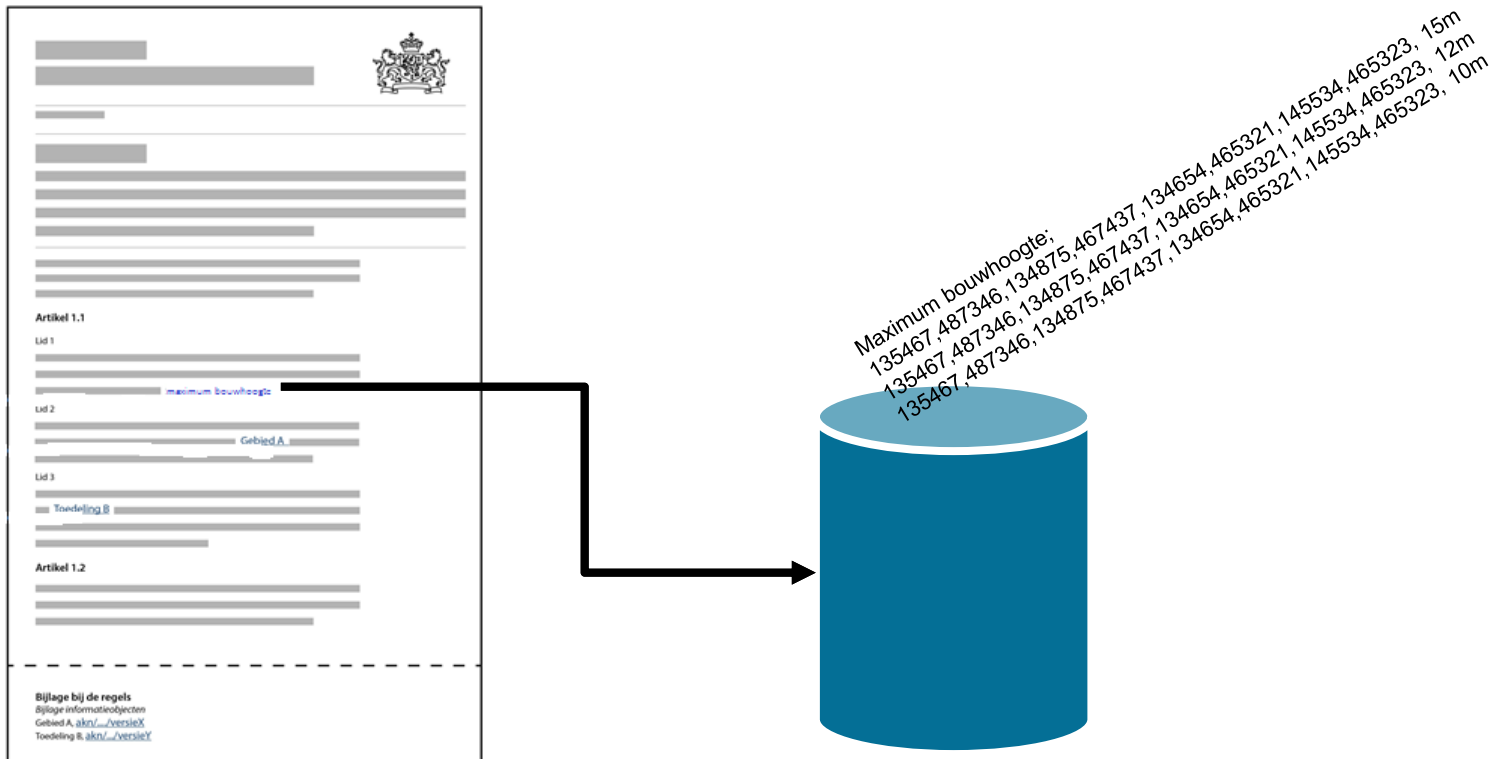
Artikel 1.1

Lid 1

maximum bouwhoogte

Lid 2

Gebied A

Lid 3

Toedeling B

Artikel 1.2

Bijlage bij de regels
*Bijlage informatieobjecten*
Gebied A, akn/.../versieX
Toedeling B, akn/.../versieY

Maximum bouwhoogte;
135467,487346,134875,467437,134654,465321,145534,465323, 15m
135467,487346,134875,467437,134654,465321,145534,465323, 12m
135467,487346,134875,467437,134654,465321,145534,465323, 10m